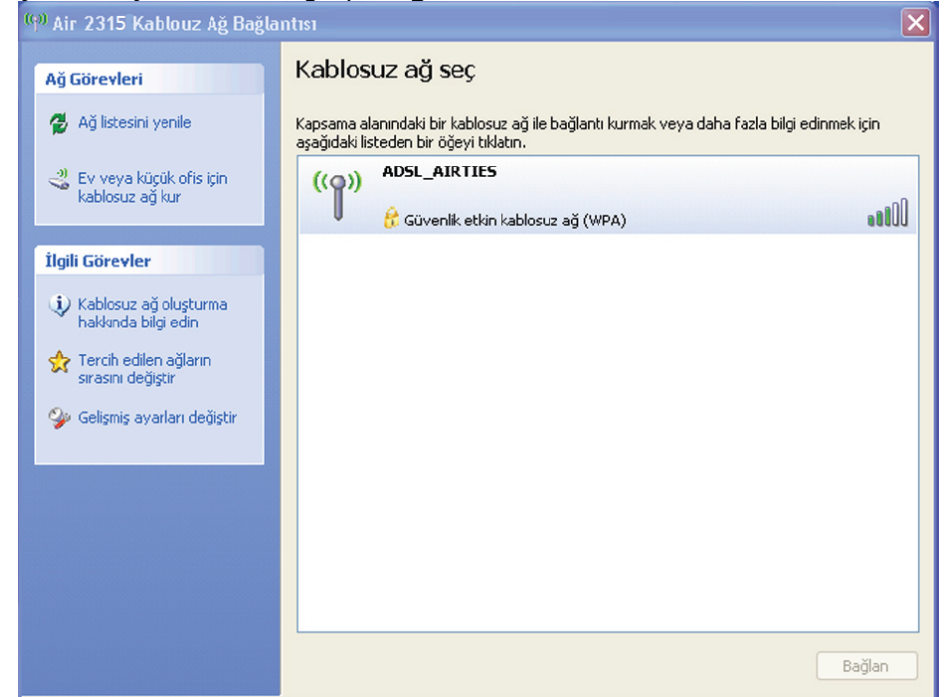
Air 2315 Kablouz Ağ Bağlantısı

Ağ Görevleri

Ağ listesini yenile

Ev veya küçük ofis için kablosuz ağ kur

İlgili Görevler

Kablosuz ağ oluşturma hakkında bilgi edin

Tercih edilen ağların sırasını değiştir

Gelişmiş ayarları değiştir

Kablosuz ağ seç

Kapsama alanındaki bir kablosuz ağ ile bağlantı kurmak veya daha fazla bilgi edinmek için aşağıdaki listeden bir öğeyi tıklatın.

ADSL_AIRTIES

Güvenlik etkin kablosuz ağ (WPA)

Bağlan